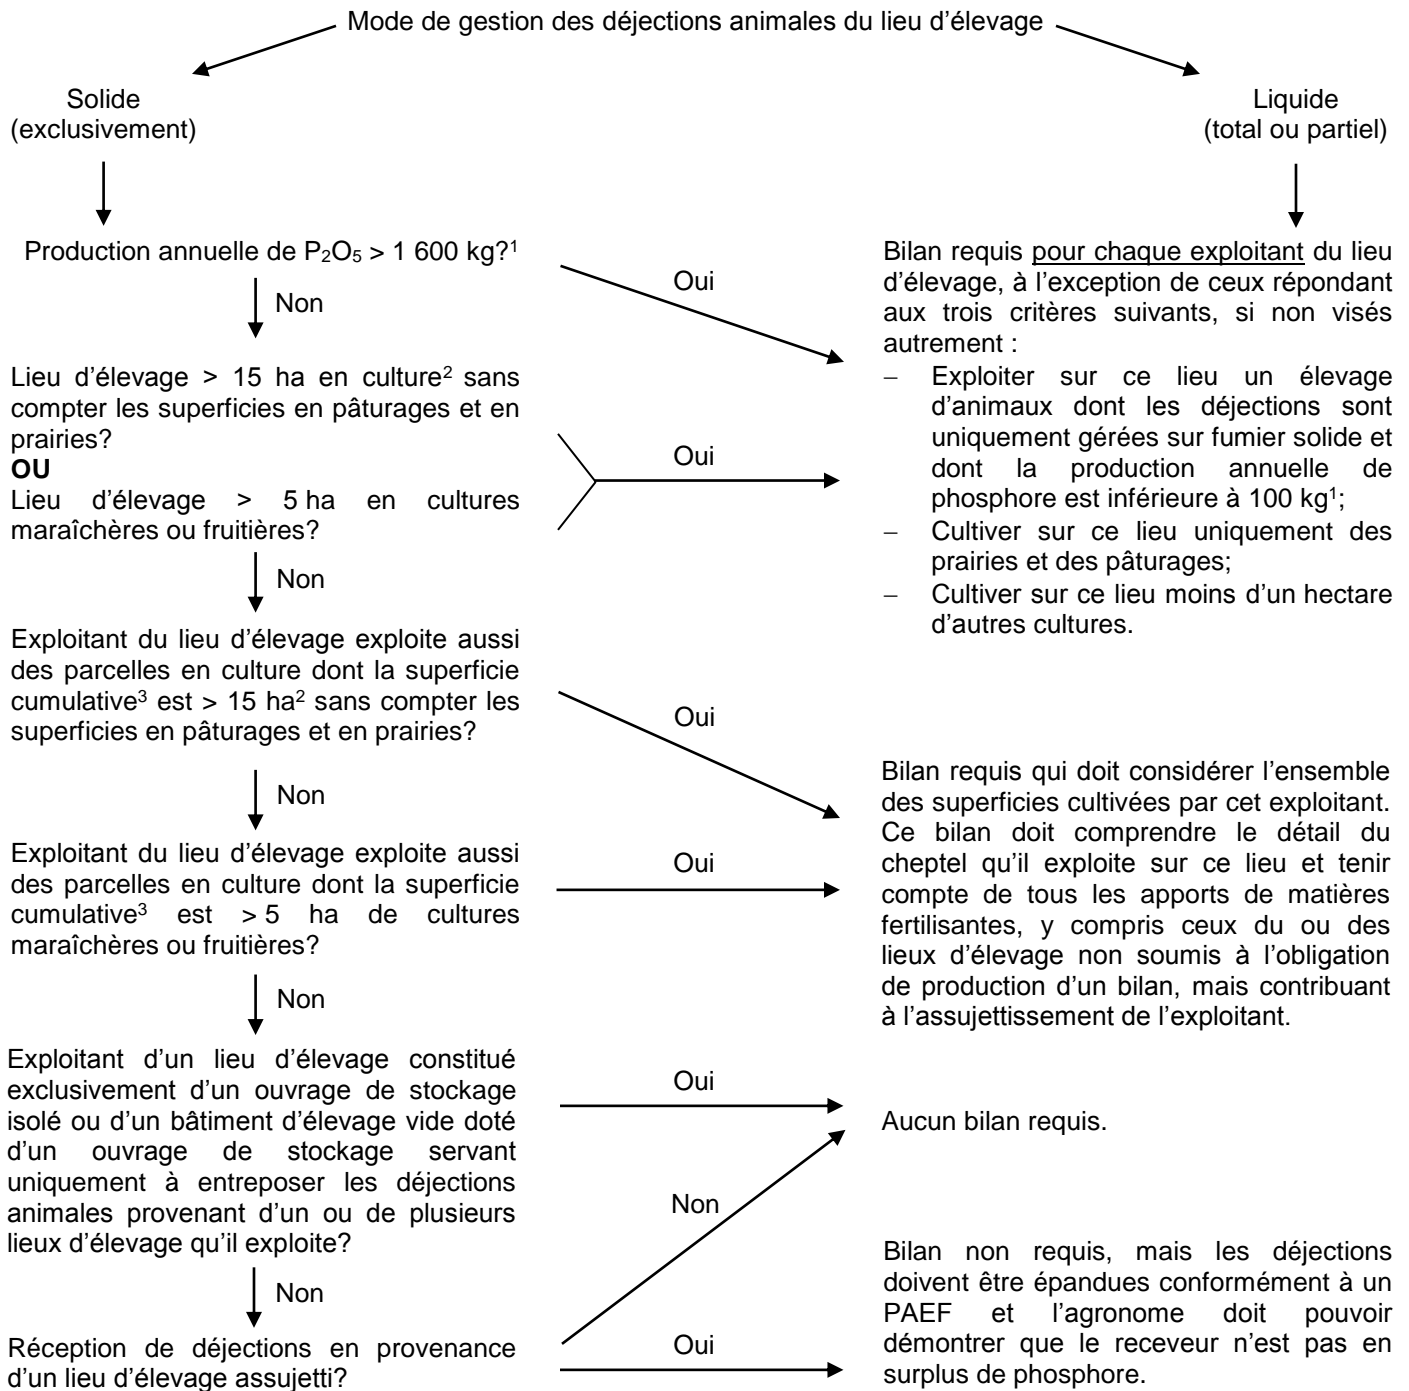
Mode de gestion des déjections animales du lieu d'élevage

Solide
(exclusivement)

Production annuelle de $P_2O_5$ > 1 600 kg?$^1$

Non

Lieu d'élevage > 15 ha en culture$^2$ sans compter les superficies en pâturages et en prairies?
**OU**
Lieu d'élevage > 5 ha en cultures maraîchères ou fruitières?

Non

Exploitant du lieu d'élevage exploite aussi des parcelles en culture dont la superficie cumulative$^3$ est > 15 ha$^2$ sans compter les superficies en pâturages et en prairies?

Non

Exploitant du lieu d'élevage exploite aussi des parcelles en culture dont la superficie cumulative$^3$ est > 5 ha de cultures maraîchères ou fruitières?

Non

Exploitant d'un lieu d'élevage constitué exclusivement d'un ouvrage de stockage isolé ou d'un bâtiment d'élevage vide doté d'un ouvrage de stockage servant uniquement à entreposer les déjections animales provenant d'un ou de plusieurs lieux d'élevage qu'il exploite?

Non

Réception de déjections en provenance d'un lieu d'élevage assujetti?

Oui

Oui

Oui

Oui

Oui

Non

Oui

Liquide
(total ou partiel)

Bilan requis pour chaque exploitant du lieu d'élevage, à l'exception de ceux répondant aux trois critères suivants, si non visés autrement :
– Exploiter sur ce lieu un élevage d'animaux dont les déjections sont uniquement gérées sur fumier solide et dont la production annuelle de phosphore est inférieure à 100 kg$^1$;
– Cultiver sur ce lieu uniquement des prairies et des pâturages;
– Cultiver sur ce lieu moins d'un hectare d'autres cultures.

Bilan requis qui doit considérer l'ensemble des superficies cultivées par cet exploitant. Ce bilan doit comprendre le détail du cheptel qu'il exploite sur ce lieu et tenir compte de tous les apports de matières fertilisantes, y compris ceux du ou des lieux d'élevage non soumis à l'obligation de production d'un bilan, mais contribuant à l'assujettissement de l'exploitant.

Aucun bilan requis.

Bilan non requis, mais les déjections doivent être épandues conformément à un PAEF et l'agronome doit pouvoir démontrer que le receveur n'est pas en surplus de phosphore.